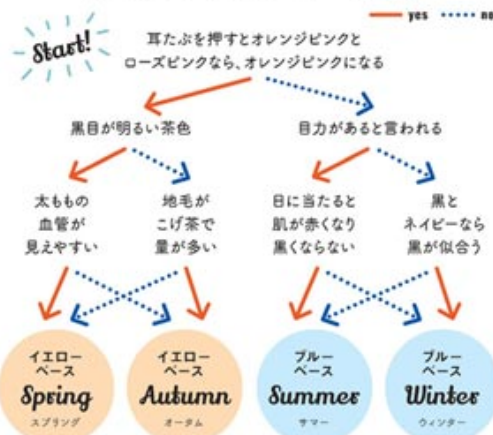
yes
no

Start!

耳たぶを押すとオレンジピンクとローズピンクなら、オレンジピンクになる

黒目が明るい茶色

目力があると言われる

太ももの血管が見えやすい

地毛がこげ茶で量が多い

日に当たると肌が赤くなり黒くならない

黒とネイビーなら黒が似合う

イエローベース
Spring
スプリング

イエローベース
Autumn
オータム

ブルーベース
Summer
サマー

ブルーベース
Winter
ウィンター